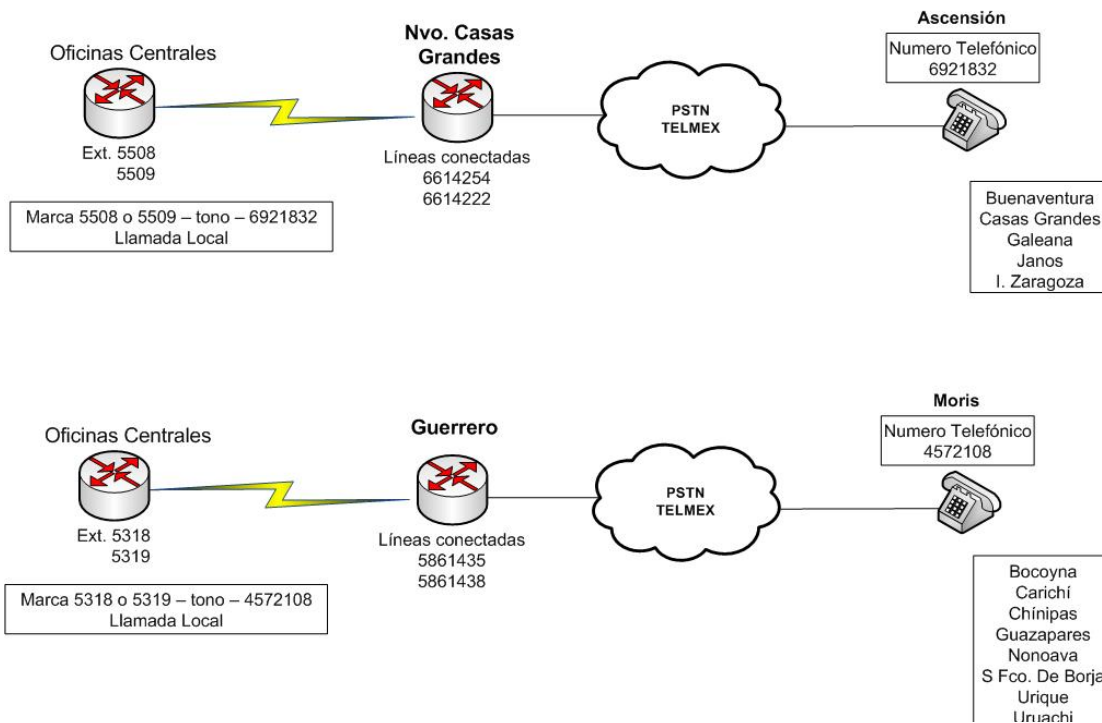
Oficinas Centrales

Ext. 5508
5509

Marca 5508 o 5509 – tono – 6921832
Llamada Local

Nvo. Casas Grandes

Líneas conectadas
6614254
6614222

PSTN
TELMEX

Ascensión

Numero Telefónico
6921832

Buenaventura
Casas Grandes
Galeana
Janos
I. Zaragoza

Oficinas Centrales

Ext. 5318
5319

Marca 5318 o 5319 – tono – 4572108
Llamada Local

Guerrero

Líneas conectadas
5861435
5861438

PSTN
TELMEX

Moris

Numero Telefónico
4572108

Bocoyna
Carichí
Chínipas
Guazapares
Nonoava
S Fco. De Borja
Urique
Uruachi